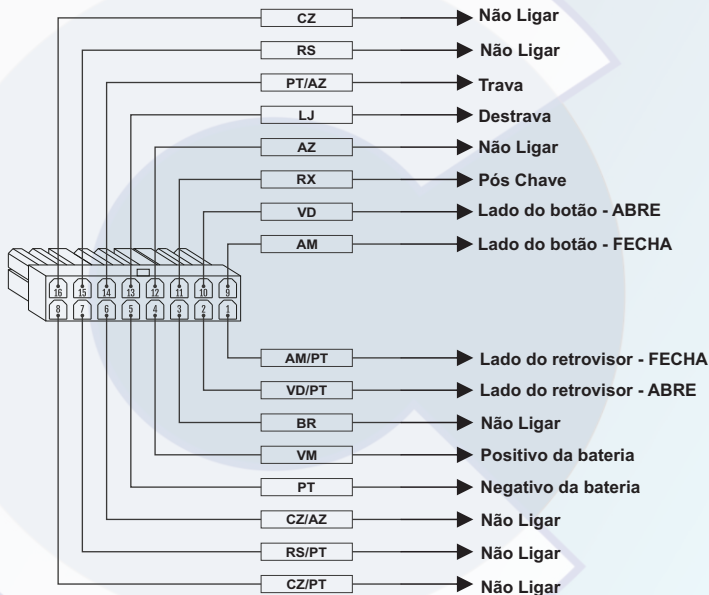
CZ Não Ligar
RS Não Ligar
PT/AZ Trava
LJ Destrava
AZ Não Ligar
RX Pós Chave
VD Lado do botão - ABRE
AM Lado do botão - FECHA

16 15 14 13 12 11 10 9
8 7 6 5 4 3 2 1

AM/PT Lado do retrovisor - FECHA
VD/PT Lado do retrovisor - ABRE
BR Não Ligar
VM Positivo da bateria
PT Negativo da bateria
CZ/AZ Não Ligar
RS/PT Não Ligar
CZ/PT Não Ligar